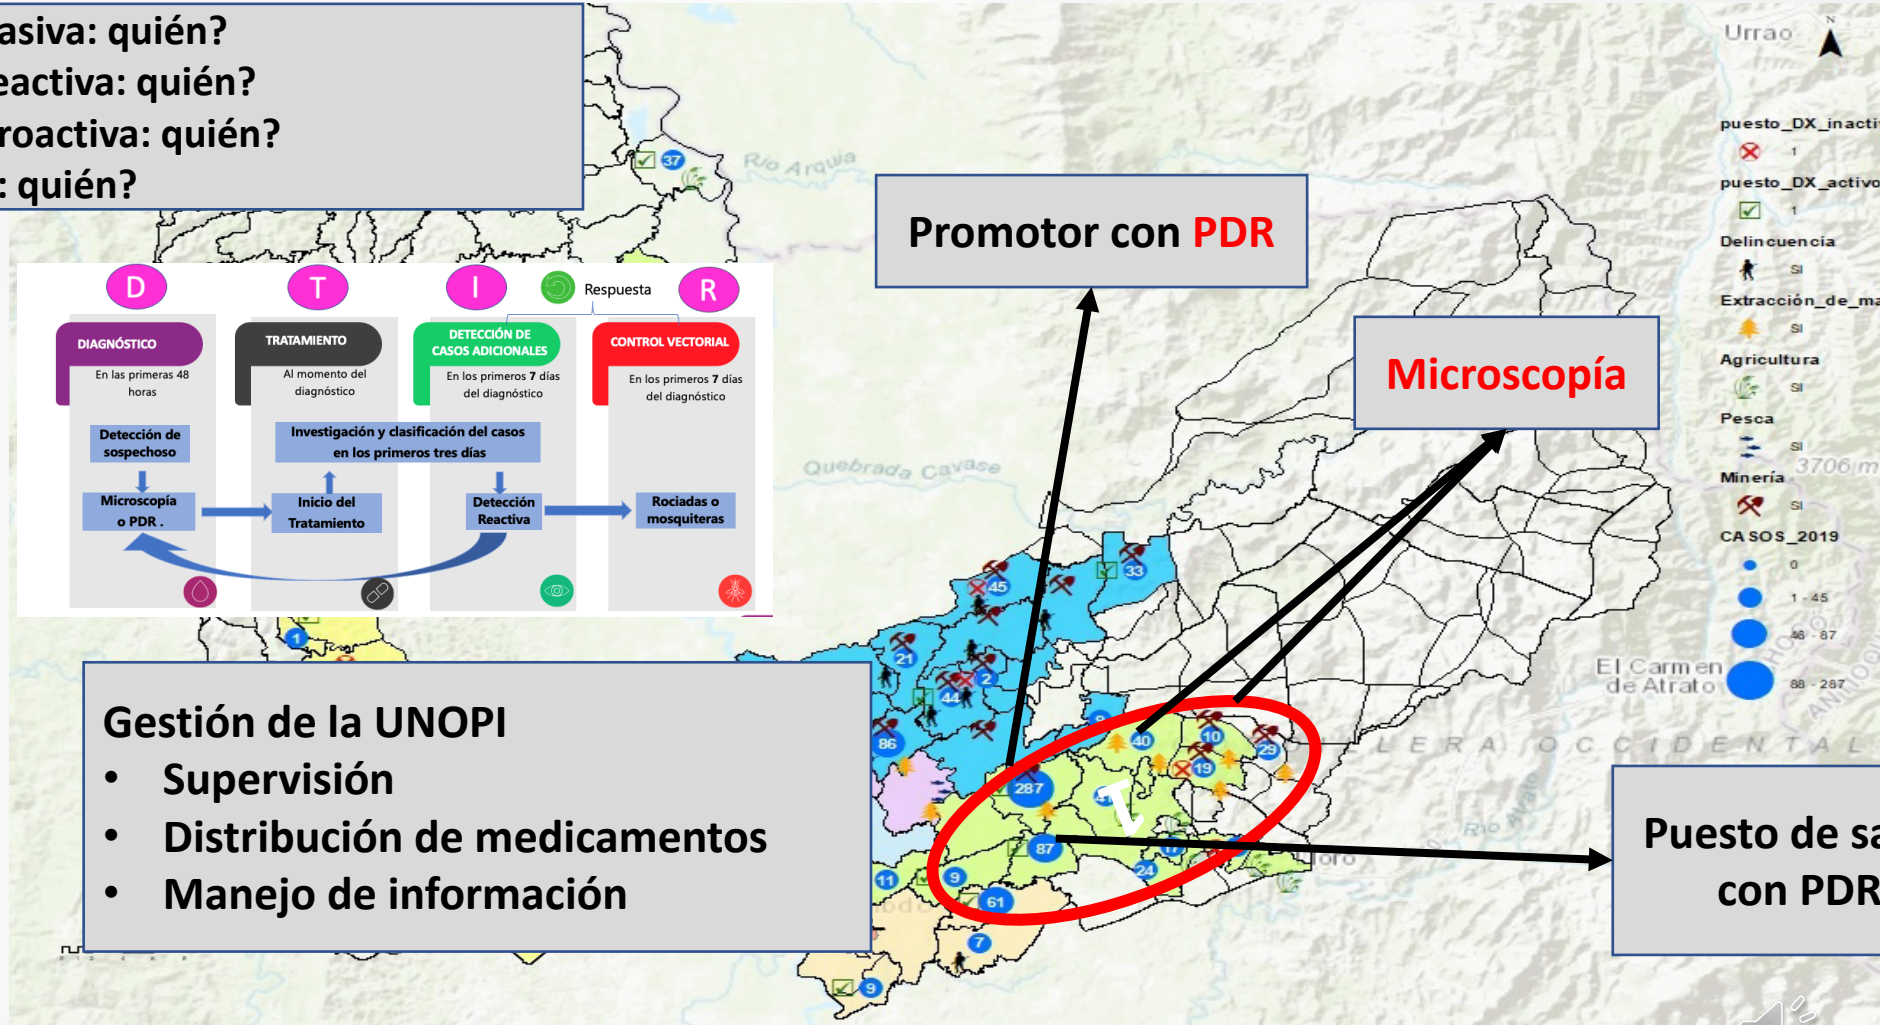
asiva: quién?
eactiva: quién?
roactiva: quién?
: quién?

D T I Respuesta R

DIAGNÓSTICO
En las primeras 48 horas

TRATAMIENTO
Al momento del diagnóstico

DETECCIÓN DE CASOS ADICIONALES
En los primeros 7 días del diagnóstico

CONTROL VECTORIAL
En los primeros 7 días del diagnóstico

Detección de sospechoso

Investigación y clasificación del casos en los primeros tres días

Microscopía o PDR .

Inicio del Tratamiento

Detección Reactiva

Rociadas o mosquiteras

Promotor con PDR

Microscopía

Puesto de sa
con PDR

Gestión de la UNOPI
• Supervisión
• Distribución de medicamentos
• Manejo de información

Urrao
Río Arquía
Quebrada Cavase
El Carmen de Atrato
LERA OCCIDENTAL
3706 m

puesto_DX_inacti
1
puesto_DX_activo
1
Delincuencia
SI
Extracción_de_ma
SI
Agricultura
SI
Pesca
SI
Minería
SI
CASOS_2019
0
1 - 45
46 - 87
88 - 287

37 45 33 21 2 44 86 40 10 29 19 287 87 24 11 9 61 7 9 1